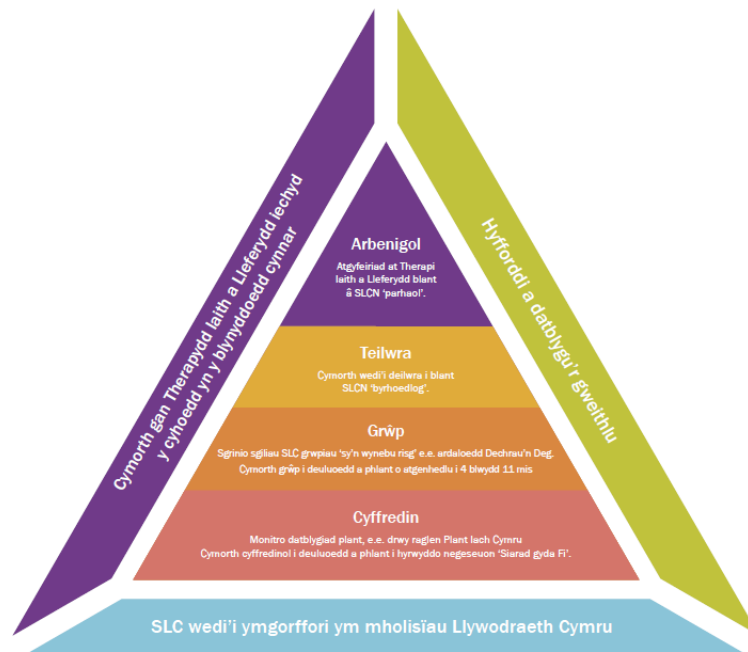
Cymorth gan Therapydd Iaith a Lleferydd Iechyd y cyhoedd yn y blynyddoedd cynnar

Hyfforddi a datblygu'r gweithlu

Arbenigol
Atgyfeiriad at Therapi Iaith a Lleferydd blant â SLCN 'parhaol'.

Teilwra
Cymorth wedi'i deilwra i blant SLCN 'byrhoedlog'.

Grŵp
Sgrinio sgiliau SLC grwpiau 'sy'n wynebu risg' e.e. ardaloedd Dechrau'n Deg.
Cymorth grŵp i deuluoedd a phlant o atgenhedlu i 4 blwydd 11 mis

Cyffredin
Monitro datblygiad plant, e.e. drwy raglen Plant Iach Cymru
Cymorth cyffredinol i deuluoedd a phlant i hyrwyddo negeseuon 'Siarad gyda Fi'.

SLC wedi'i ymgorffori ym mholisïau Llywodraeth Cymru